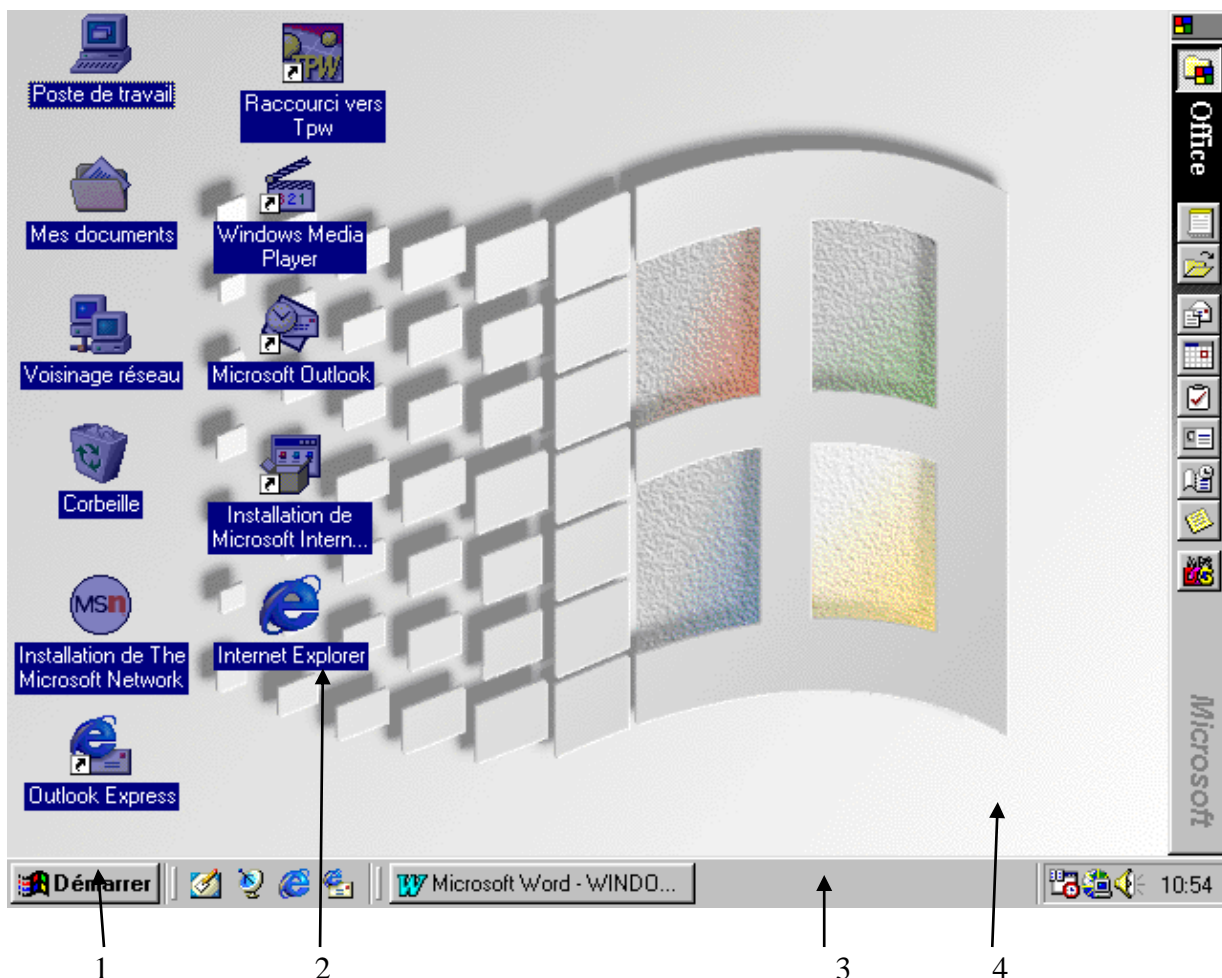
Poste de travail

Raccourci vers Tpw

Mes documents

Windows Media Player

Voisinage réseau

Microsoft Outlook

Corbeille

Installation de Microsoft Intern...

Installation de The Microsoft Network

Internet Explorer

Outlook Express

Office

Microsoft

Démarrer

Microsoft Word - WINDO...

10:54

1

2

3

4